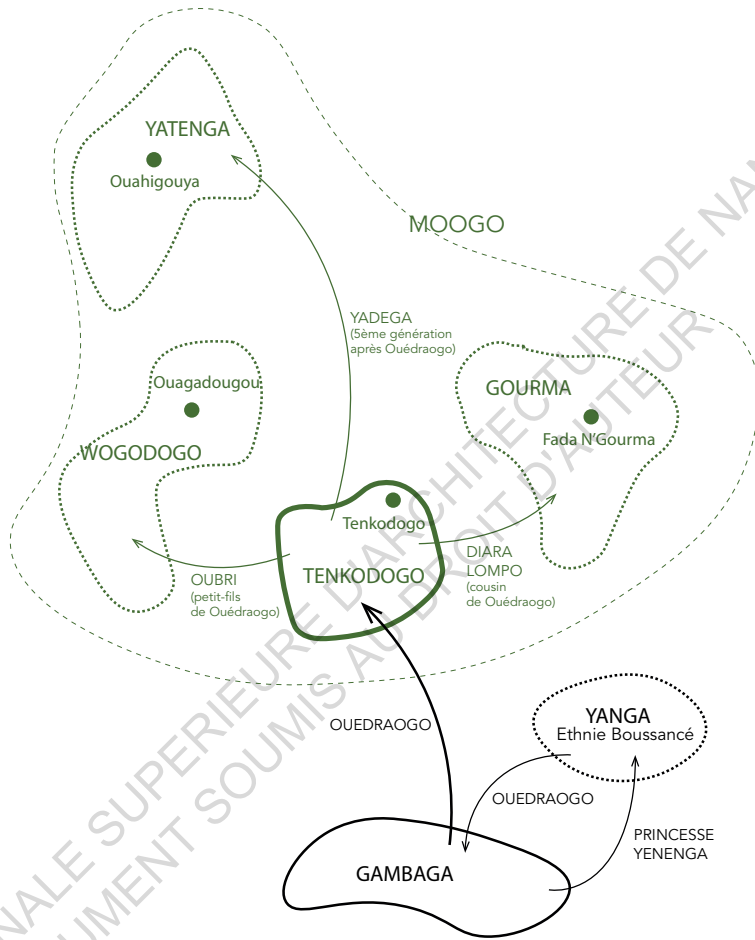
YATENGA
Ouahigouya

MOOGO

YADEGA
(5ème génération après Ouédraogo)

Ouagadougou
WOGODOGO

GOURMA
Fada N'Gourma

Tenkodogo
TENKODOGO

OUBRI
(petit-fils de Ouédraogo)

DIARA LOMPO
(cousin de Ouédraogo)

OUEDRAOGO

YANGA
Ethnie Boussancé

OUEDRAOGO

PRINCESSE YENENGA

GAMBAGA

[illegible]NALE SUPERIEURE D'ARCHITECTURE DE NA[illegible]
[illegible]UMENT SOUMIS AU DROIT D'AUTEUR